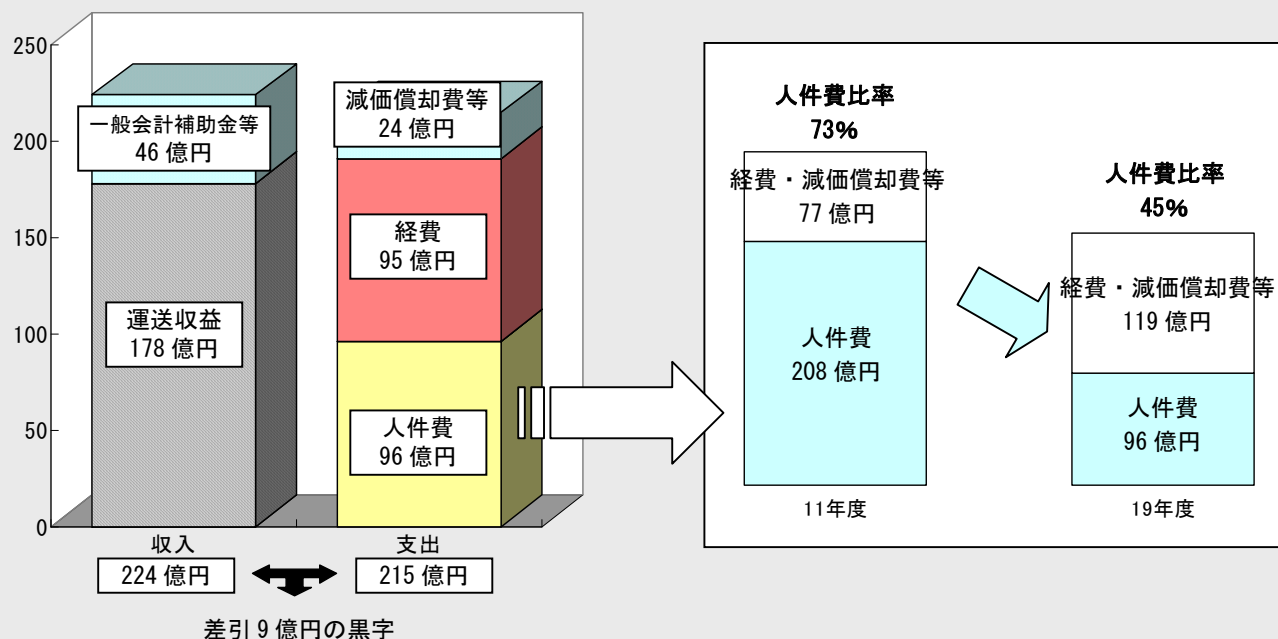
250
200
150
100
50
0

一般会計補助金等
46 億円

運送収益
178 億円

減価償却費等
24 億円

経費
95 億円

人件費
96 億円

収入
224 億円

支出
215 億円

差引 9 億円の黒字

人件費比率
73%

経費・減価償却費等
77 億円

人件費
208 億円

11年度

人件費比率
45%

経費・減価償却費等
119 億円

人件費
96 億円

19年度